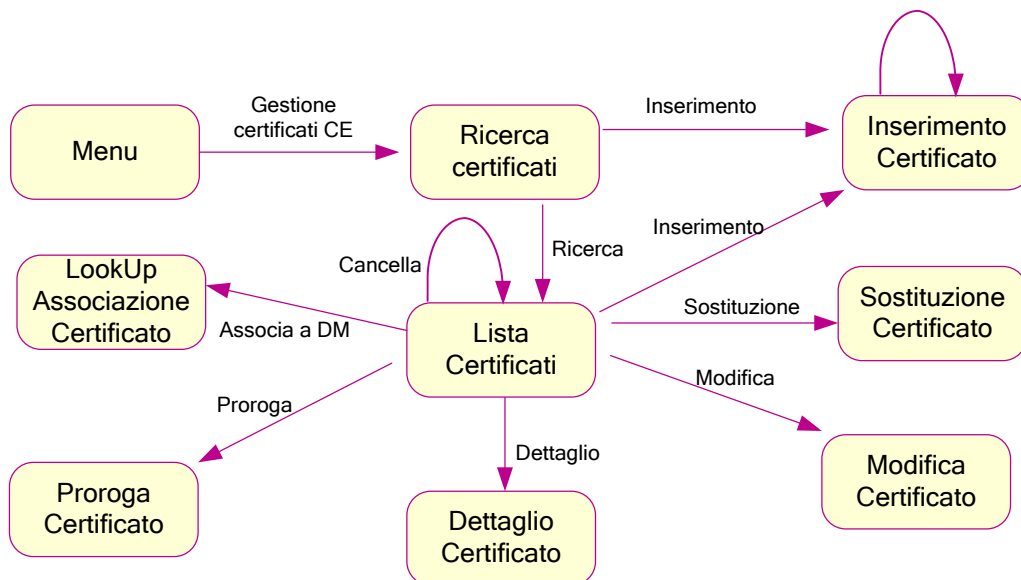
Menu

Gestione certificati CE

Ricerca certificati

Inserimento

Inserimento Certificato

Inserimento

Ricerca

Cancella

LookUp Associazione Certificato

Associa a DM

Lista Certificati

Sostituzione

Sostituzione Certificato

Modifica

Modifica Certificato

Proroga

Proroga Certificato

Dettaglio

Dettaglio Certificato